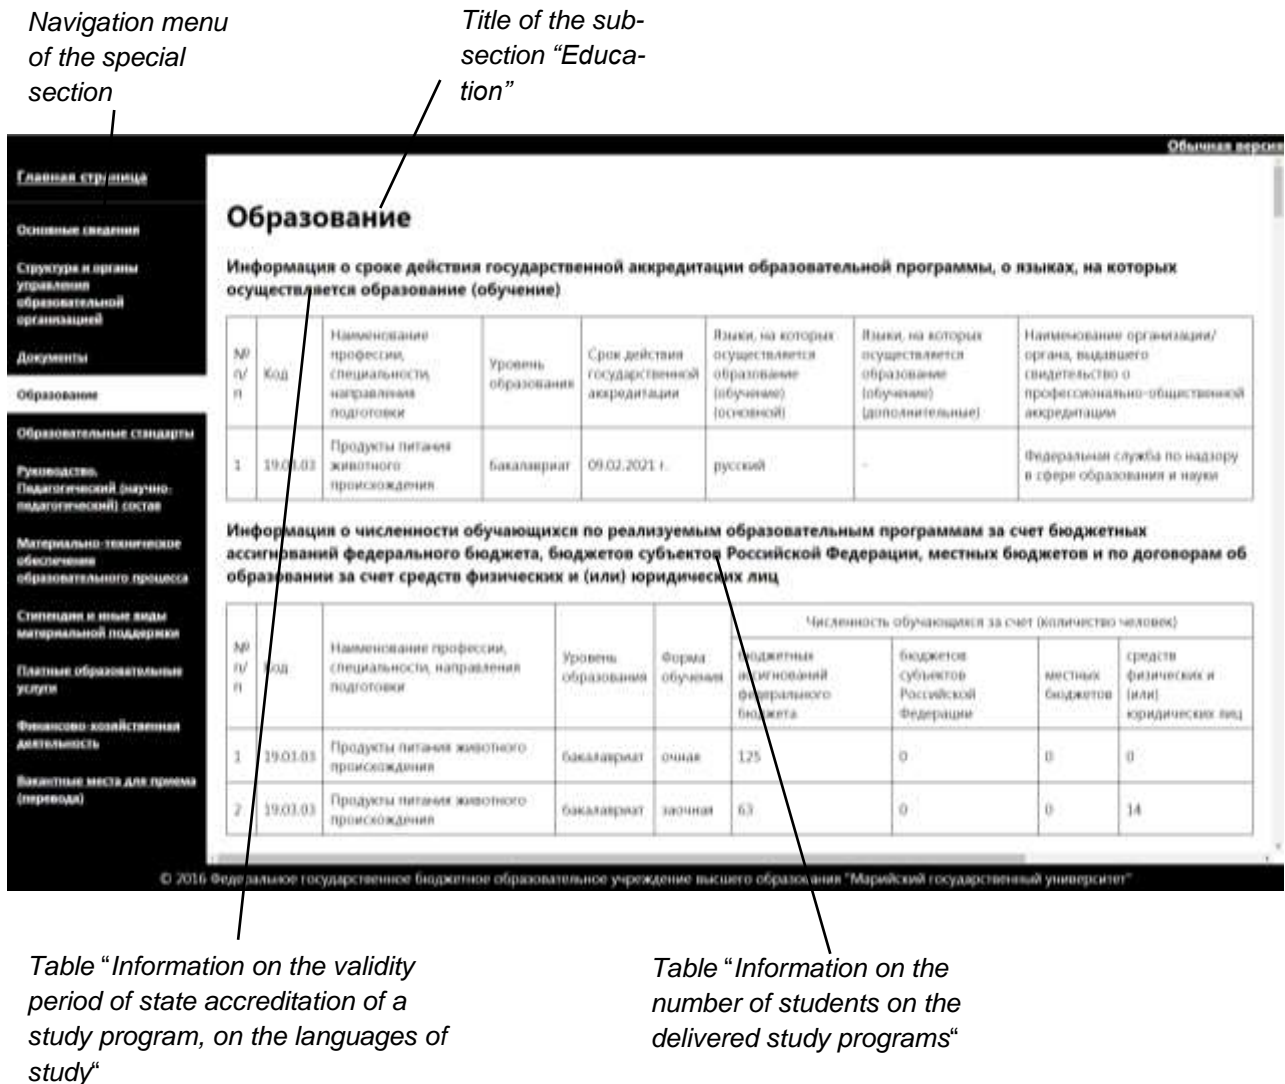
Navigation menu of the special section

Title of the subsection “Education”

Обычная версия

Главная страница

Основные сведения

Структура и органы управления образовательной организацией

Документы

Образование

Образовательные стандарты

Руководство. Педагогический (научно-педагогический) состав

Материально-техническое обеспечение образовательного процесса

Стипендии и иные виды материальной поддержки

Платные образовательные услуги

Финансово-хозяйственная деятельность

Вакантные места для приема (перевода)

Образование

Информация о сроке действия государственной аккредитации образовательной программы, о языках, на которых осуществляется образование (обучение)

| № п/п | Код | Наименование профессии, специальности, направления подготовки | Уровень образования | Срок действия государственной аккредитации | Языки, на которых осуществляется образование (обучение) (основной) | Языки, на которых осуществляется образование (обучение) (дополнительные) | Наименование организации/органа, выдавшего свидетельство о профессионально-общественной аккредитации |
|---|---|---|---|---|---|---|---|
| 1 | 19.03.03 | Продукты питания животного происхождения | Бакалавриат | 09.02.2021 г. | русский | - | Федеральная служба по надзору в сфере образования и науки |

Информация о численности обучающихся по реализуемым образовательным программам за счет бюджетных ассигнований федерального бюджета, бюджетов субъектов Российской Федерации, местных бюджетов и по договорам об образовании за счет средств физических и (или) юридических лиц

| № п/п | Код | Наименование профессии, специальности, направления подготовки | Уровень образования | Форма обучения | Численность обучающихся за счет (количество человек): бюджетных ассигнований федерального бюджета | бюджетов субъектов Российской Федерации | местных бюджетов | средств физических и (или) юридических лиц |
|---|---|---|---|---|---|---|---|---|
| 1 | 19.03.03 | Продукты питания животного происхождения | бакалавриат | очная | 125 | 0 | 0 | 0 |
| 2 | 19.03.03 | Продукты питания животного происхождения | бакалавриат | заочная | 63 | 0 | 0 | 14 |

© 2016 Федеральное государственное бюджетное образовательное учреждение высшего образования "Марийский государственный университет"

Table “Information on the validity period of state accreditation of a study program, on the languages of study“

Table “Information on the number of students on the delivered study programs“